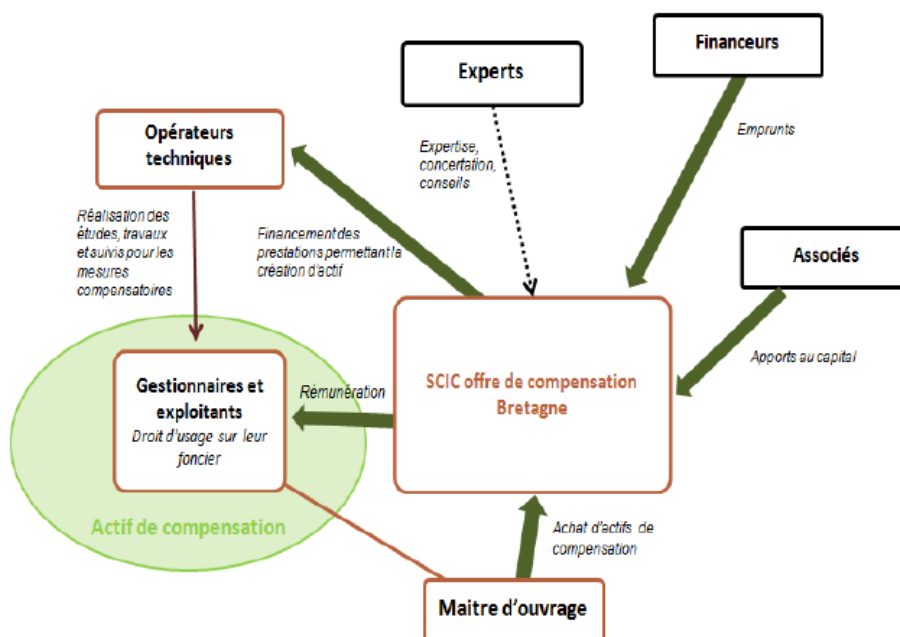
Financeurs

Experts

Opérateurs techniques

Emprunts

Expertise, concertation, conseils

Réalisation des études, travaux et suivis pour les mesures compensatoires

Financement des prestations permettant la création d'actif

Associés

Apports au capital

Gestionnaires et exploitants
Droit d'usage sur leur foncier

Rémunération

SCIC offre de compensation Bretagne

Actif de compensation

Achat d'actifs de compensation

Maitre d'ouvrage